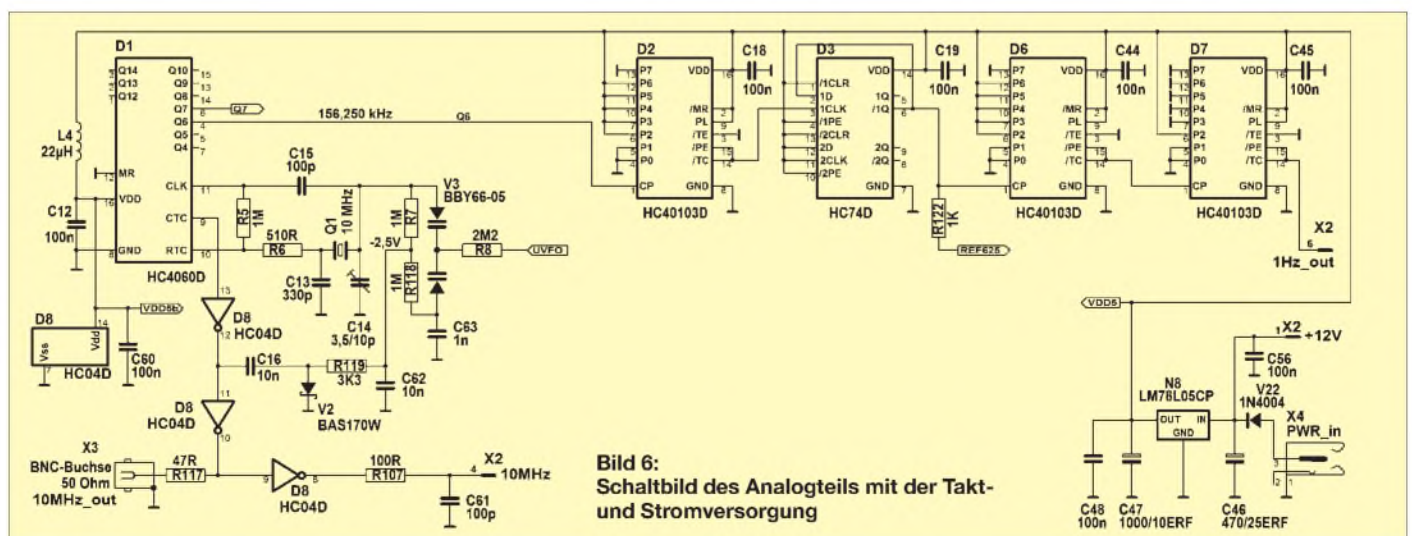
D1
Q14 Q13 Q12 Q10 15 Q9 13 Q8 14 Q7 6 Q6 4 Q5 5 Q4 7
Q7
156,250 kHz
Q6
L4
22µH
MR 12
VDD 16
C12
100n
GND 8
CLK 11
CTC 9
RTC 10
HC4060D
C15
100p
R5
1M
510R
R6
Q1
10 MHz
C13
330p
C14
3,5/10p
-2,5V
R7
1M
R118
1M
V3
BBY66-05
2M2
R8
UVFO
C63
1n
D8
Vss 7
Vdd 14
HC04D
VDD5b
C60
100n
13
D8
HC04D
12
C16
10n
R119
3K3
V2
BAS170W
C62
10n
11
D8
HC04D
10
X3
BNC-Buchse
50 Ohm
10MHz_out
47R
R117
9
D8
HC04D
8
100R
R107
4
X2
10MHz
C61
100p
D2
P7 P6 P5 P4 P3 P2 P1 P0 CP
VDD 16
/MR PL /TE /PE /TC
GND 8
C18
100n
HC40103D
D3
/1CLR 1D 1CLK /1PE /2CLR 2D 2CLK /2PE
VDD 14
1Q /1Q
2Q /2Q
GND 7
C19
100n
HC74D
R122
1K
REF625
D6
P7 P6 P5 P4 P3 P2 P1 P0 CP
VDD
/MR PL /TE /PE /TC
GND
C44
100n
HC40103D
D7
P7 P6 P5 P4 P3 P2 P1 P0 CP
VDD
/MR PL /TE /PE /TC
GND
C45
100n
HC40103D
X2
6
1Hz_out
VDD5
1 X2 +12V
C56
100n
N8
LM78L05CP
OUT IN
GND
V22
1N4004
X4
PWR_in
C48
100n
C47
1000/10ERF
C46
470/25ERF
Bild 6:
Schaltbild des Analogteils mit der Takt- und Stromversorgung